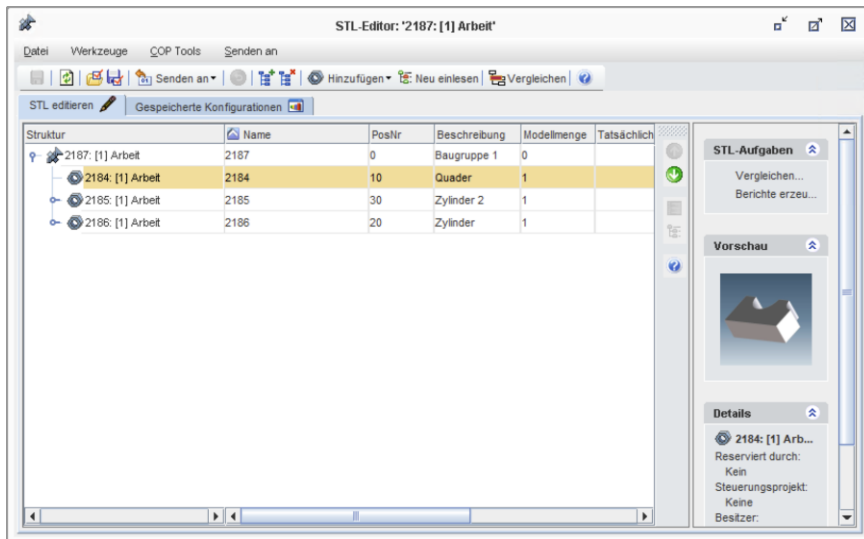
STL-Editor: '2187: [1] Arbeit'

Datei Werkzeuge COP Tools Senden an

Senden an Hinzufügen Neu einlesen Vergleichen

STL editieren Gespeicherte Konfigurationen

| Struktur | Name | PosNr | Beschreibung | Modellmenge | Tatsächlich |
|---|---|---|---|---|---|
| 2187: [1] Arbeit | 2187 | 0 | Baugruppe 1 | 0 | |
| 2184: [1] Arbeit | 2184 | 10 | Quader | 1 | |
| 2185: [1] Arbeit | 2185 | 30 | Zylinder 2 | 1 | |
| 2186: [1] Arbeit | 2186 | 20 | Zylinder | 1 | |

STL-Aufgaben
Vergleichen...
Berichte erzeu...

Vorschau

Details
2184: [1] Arb...
Reserviert durch:
Kein
Steuerungsprojekt:
Keine
Besitzer: